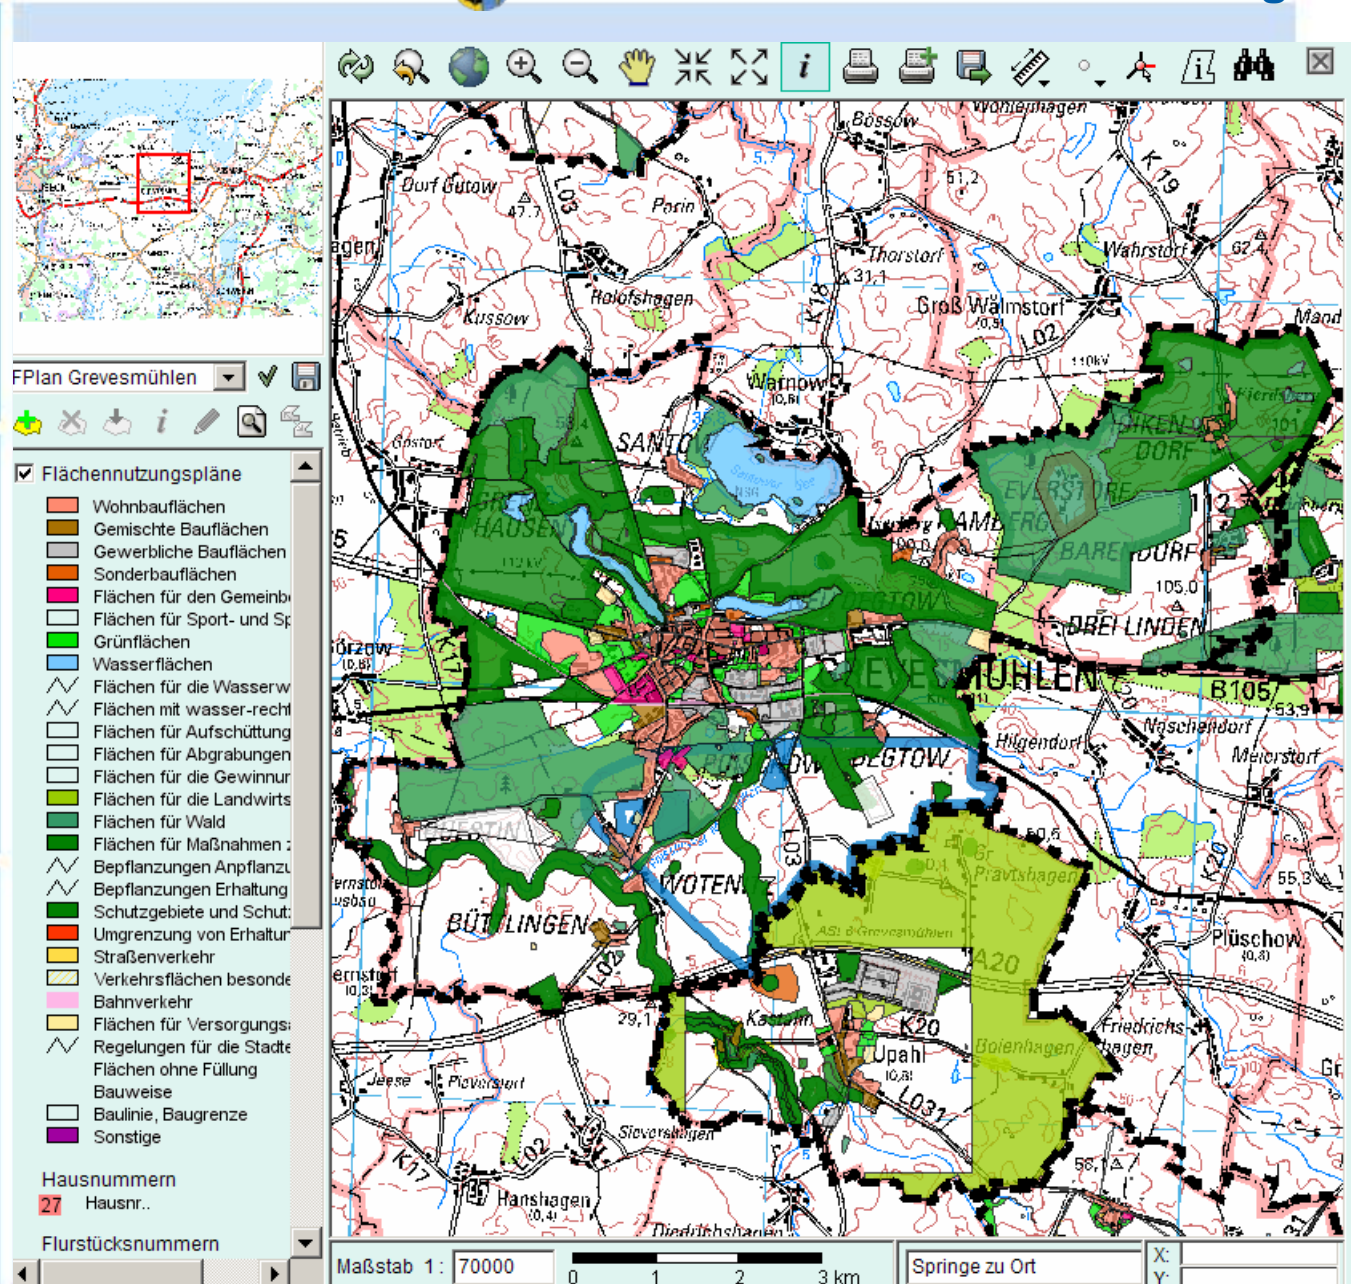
FPlan Grevesmühlen

Flächennutzungspläne
Wohnbauflächen
Gemischte Bauflächen
Gewerbliche Bauflächen
Sonderbauflächen
Flächen für den Gemeinb
Flächen für Sport- und Sp
Grünflächen
Wasserflächen
Flächen für die Wasserw
Flächen mit wasser-recht
Flächen für Aufschüttung
Flächen für Abgrabungen
Flächen für die Gewinnur
Flächen für die Landwirts
Flächen für Wald
Flächen für Maßnahmen z
Bepflanzungen Anpflanzu
Bepflanzungen Erhaltung
Schutzgebiete und Schut
Umgrenzung von Erhaltur
Straßenverkehr
Verkehrsflächen besonde
Bahnverkehr
Flächen für Versorgungs
Regelungen für die Stadte
Flächen ohne Füllung
Bauweise
Baulinie, Baugrenze
Sonstige

Hausnummern
27 Hausnr..

Flurstücksnummern

Wohlenhagen
Bössow
Dorf Gutow
47,7
L03
Porin
51,2
K 19
Thorstorf
31,1
Wahrstorf
62,4
Rolofshagen
Kussow
K18
Groß Walmstorf
(0,3)
L02
Mand
110kV
Warnow
(0,6)
Gostorf
SANTO
Eikendorf
EIKEN DORF
101
GREVES HAUSEN
EVERSTORF
BARENDORF
105,0
DREI LINDEN
B105
53,9
Naschendorf
Meierstorf
Hilgendorf
PLOGTOW
Börzow
(0,8)
K17
GREVESMÜHLEN
50,5
Gr. Pravtshagen
K20
55,3
WOTENITZ
BÜTTLINGEN
L02
AS1 8 Grevesmühlen
A20
Plüschow
(0,8)
29,1
Kastahn
K20
Upahl
(0,8)
L031
Bolenhagen
Friedrichshagen
Jeese
Pieverstorf
L02
Sievershagen
K17
56,1
Hanshagen
(0,4)
Diedrichshagen

Maßstab 1 : 70000
0 1 2 3 km
Springe zu Ort
X:
Y: